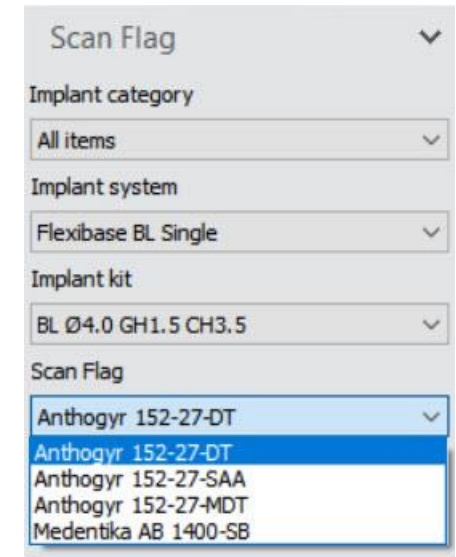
Scan Flag

Implant category

All items

Implant system

Flexibase BL Single

Implant kit

BL Ø4.0 GH1.5 CH3.5

Scan Flag

Anthogyr 152-27-DT

Anthogyr 152-27-DT
Anthogyr 152-27-SAA
Anthogyr 152-27-MDT
Medentika AB 1400-SB